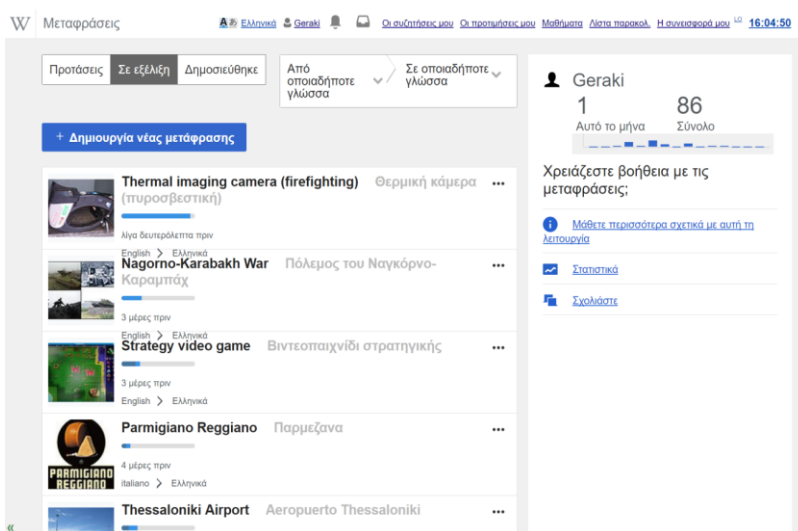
W Μεταφράσεις

Ελληνικά Geraki Οι συζητήσεις μου Οι προτιμήσεις μου Μαθήματα Λίστα παρακολ. Η συνεισφορά μου 16:04:50

Προτάσεις Σε εξέλιξη Δημοσιεύθηκε

Από οποιαδήποτε γλώσσα

Σε οποιαδήποτε γλώσσα

+ Δημιουργία νέας μετάφρασης

Thermal imaging camera (firefighting) Θερμική κάμερα (πυροσβεστική)

λίγα δευτερόλεπτα πριν

English > Ελληνικά

Nagorno-Karabakh War Πόλεμος του Ναγκόρνο-Καραμπάχ

3 μέρες πριν

English > Ελληνικά

Strategy video game Βιντεοπαιχνίδι στρατηγικής

3 μέρες πριν

English > Ελληνικά

Parmigiano Reggiano Παρμεζάνα

PARMIGIANO REGGIANO

4 μέρες πριν

italiano > Ελληνικά

Thessaloniki Airport Aeropuerto Thessaloniki

Geraki

1
Αυτό το μήνα

86
Σύνολο

Χρειάζεστε βοήθεια με τις μεταφράσεις;

Μάθετε περισσότερα σχετικά με αυτή τη λειτουργία

Στατιστικά

Σχολιάστε

«